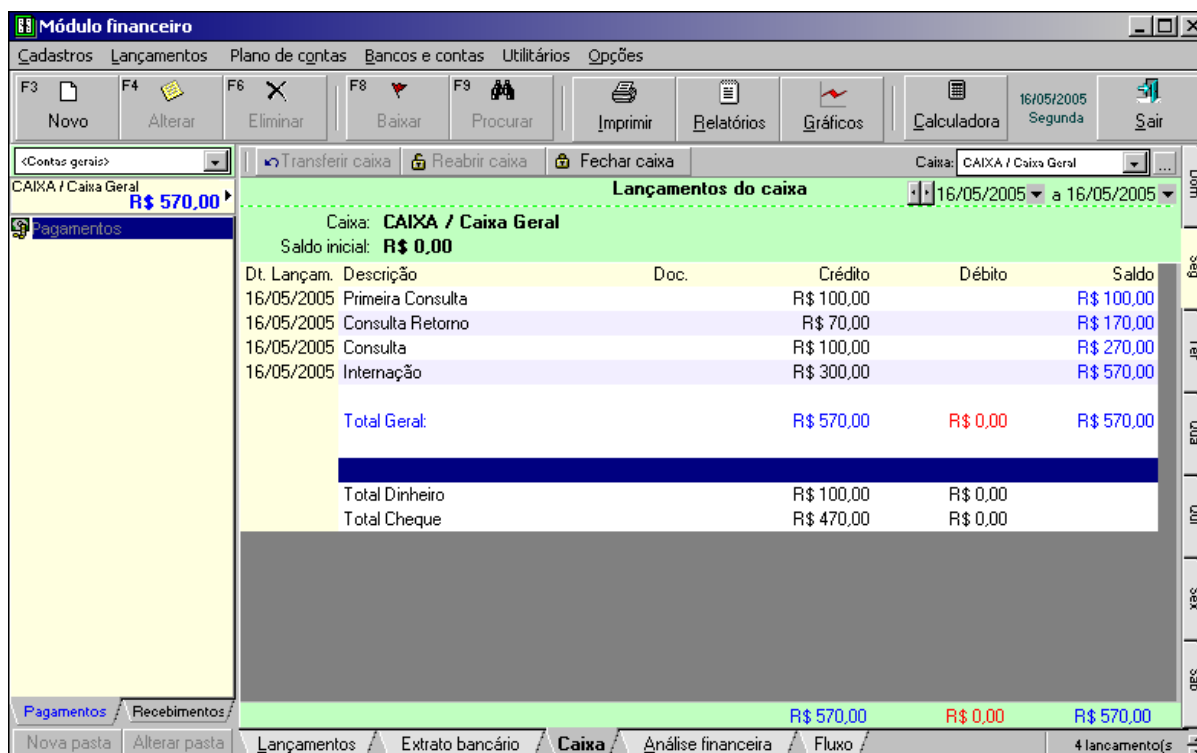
Módulo financeiro

Cadastros Lançamentos Plano de contas Bancos e contas Utilitários Opções

F3 Novo F4 Alterar F6 Eliminar F8 Baixar F9 Procurar Imprimir Relatórios Gráficos Calculadora 16/05/2005 Segunda Sair

<Contas gerais>

CAIXA / Caixa Geral R$ 570,00

Pagamentos

Transferir caixa Reabrir caixa Fechar caixa Caixa: CAIXA / Caixa Geral

Lançamentos do caixa 16/05/2005 a 16/05/2005

Caixa: CAIXA / Caixa Geral
Saldo inicial: R$ 0,00

| Dt. Lançam. | Descrição | Doc. | Crédito | Débito | Saldo |
|---|---|---|---|---|---|
| 16/05/2005 | Primeira Consulta | | R$ 100,00 | | R$ 100,00 |
| 16/05/2005 | Consulta Retorno | | R$ 70,00 | | R$ 170,00 |
| 16/05/2005 | Consulta | | R$ 100,00 | | R$ 270,00 |
| 16/05/2005 | Internação | | R$ 300,00 | | R$ 570,00 |
| | Total Geral: | | R$ 570,00 | R$ 0,00 | R$ 570,00 |
| | Total Dinheiro | | R$ 100,00 | R$ 0,00 | |
| | Total Cheque | | R$ 470,00 | R$ 0,00 | |

R$ 570,00 R$ 0,00 R$ 570,00

Dom Seg Ter Qua Qui Sex Sab

Pagamentos Recebimentos

Nova pasta Alterar pasta Lançamentos Extrato bancário Caixa Análise financeira Fluxo 4 lancamento(s